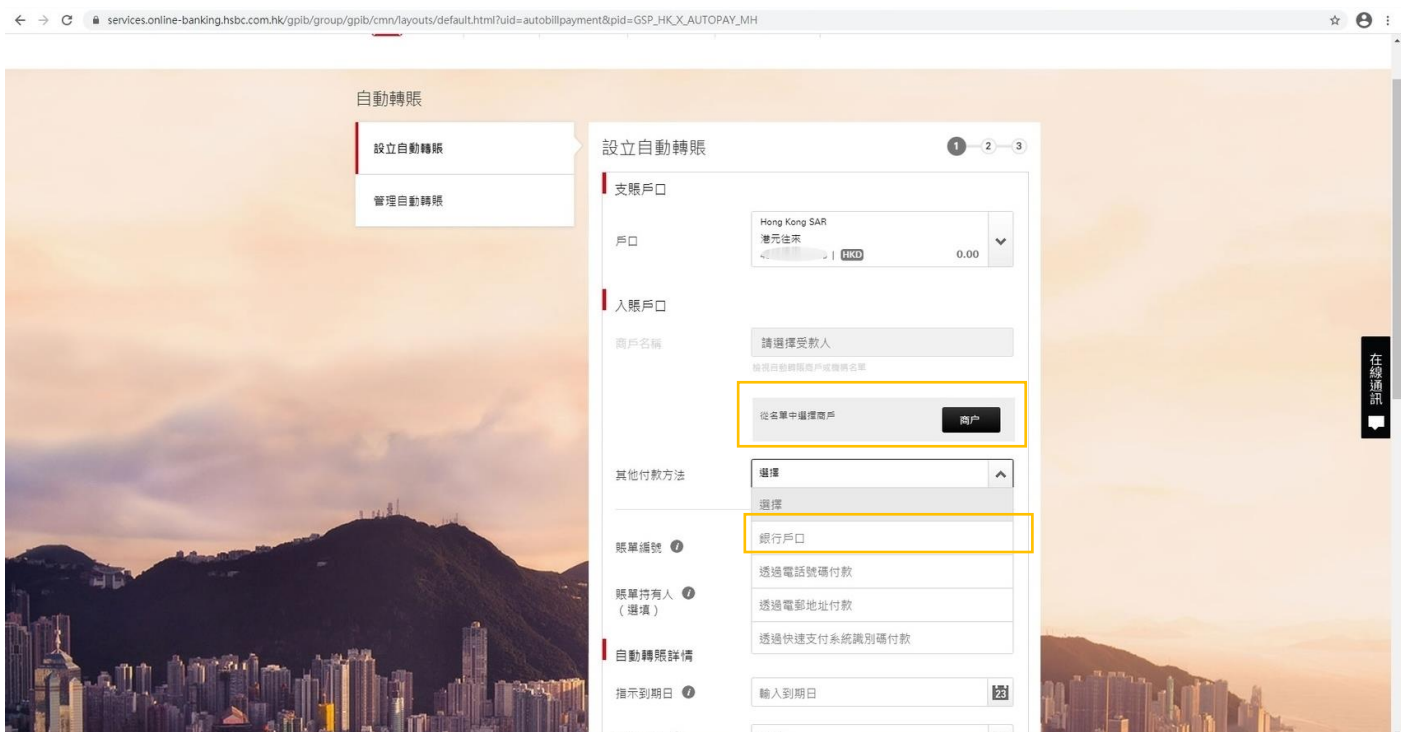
services.online-banking.hsbc.com.hk/gpib/group/gpib/cmn/layouts/default.html?uid=autobillpayment&pid=GSP_HK_X_AUTOPAY_MH

自動轉賬

設立自動轉賬

管理自動轉賬

設立自動轉賬

1 2 3

支賬戶口

戶口

Hong Kong SAR
港元往來
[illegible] | HKD 0.00

入賬戶口

商戶名稱

請選擇受款人

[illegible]

從名單中選擇商戶

商户

其他付款方法

選擇

選擇

銀行戶口

透過電話號碼付款

透過電郵地址付款

透過快速支付系統識別碼付款

賬單編號

賬單持有人 (選填)

自動轉賬詳情

指示到期日

輸入到期日

23

在線通訊